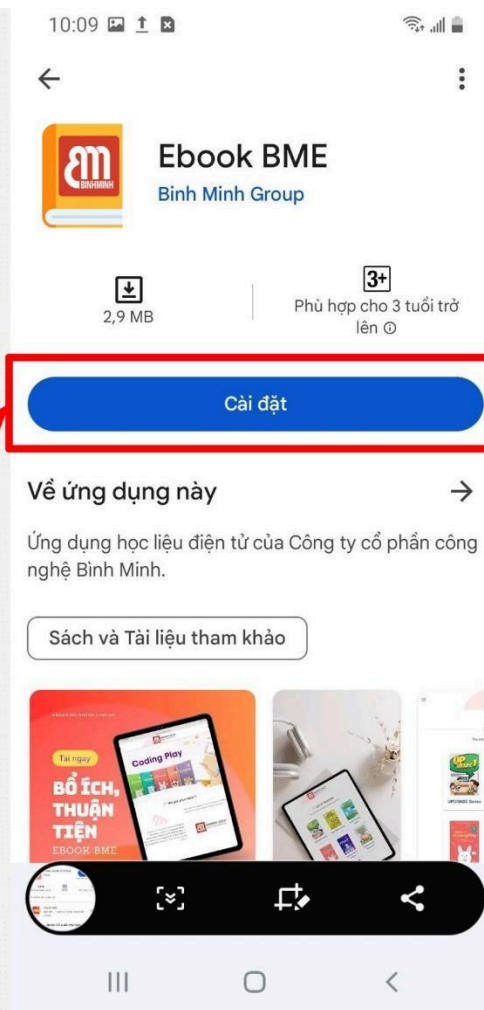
10:09

←

BINHMINH

Ebook BME
Bình Minh Group

2,9 MB

3+
Phù hợp cho 3 tuổi trở lên ⓘ

Cài đặt

Về ứng dụng này →

Ứng dụng học liệu điện tử của Công ty cổ phần công nghệ Bình Minh.

Sách và Tài liệu tham khảo

Tải ngay
BỔ ÍCH, THUẬN TIỆN
EBOOK BME

Coding Play